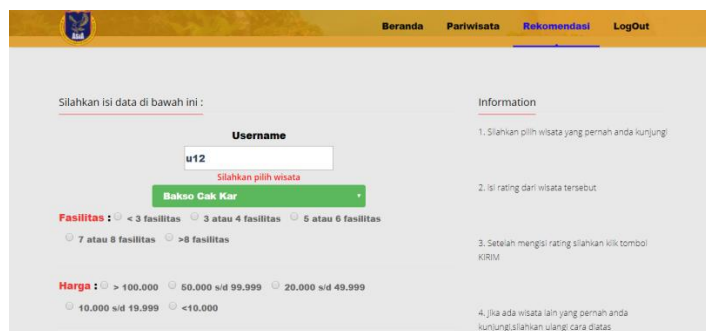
Beranda Pariwisata Rekomendasi LogOut

Silahkan isi data di bawah ini :

Username

u12

Silahkan pilih wisata

Bakso Cak Kar

Fasilitas : < 3 fasilitas 3 atau 4 fasilitas 5 atau 6 fasilitas 7 atau 8 fasilitas >8 fasilitas

Harga : > 100.000 50.000 s/d 99.999 20.000 s/d 49.999 10.000 s/d 19.999 <10.000

Information

1. Silahkan pilih wisata yang pernah anda kunjungi

2. Isi rating dari wisata tersebut

3. Setelah mengisi rating silahkan klik tombol KIRIM

4. Jika ada wisata lain yang pernah anda kunjungi,silahkan ulangi cara diatas